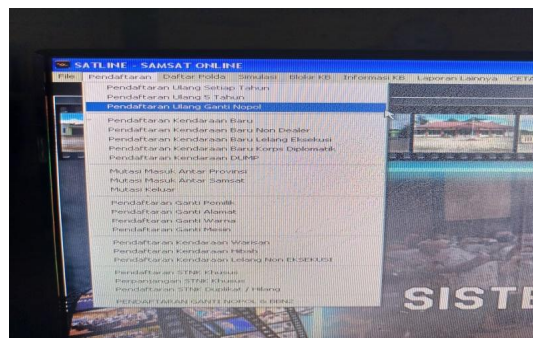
SATLINE - SAMSAT ONLINE

File | Pendaftaran | Daftar Polda | Simulasi | Blokir KB | Informasi KB | Laporan Lainnya | CETA

Pendaftaran Ulang Setiap Tahun
Pendaftaran Ulang 5 Tahun
Pendaftaran Ulang Ganti Nopol

Pendaftaran Kendaraan Baru
Pendaftaran Kendaraan Baru Non Dealer
Pendaftaran Kendaraan Baru Lelang Eksekusi
Pendaftaran Kendaraan Baru Korps Diplomatik
Pendaftaran Kendaraan DUMP

Mutasi Masuk Antar Provinsi
Mutasi Masuk Antar Samsat
Mutasi Keluar

Pendaftaran Ganti Pemilik
Pendaftaran Ganti Alamat
Pendaftaran Ganti Warna
Pendaftaran Ganti Mesin

Pendaftaran Kendaraan Warisan
Pendaftaran Kendaraan Hibah
Pendaftaran Kendaraan Lelang Non EKSEKUSI

Pendaftaran STNK Khusus
Perpanjangan STNK Khusus
Pendaftaran STNK Duplikat / Hilang

PENDAFTARAN GANTI NOPOL & BBNKB

SISTE